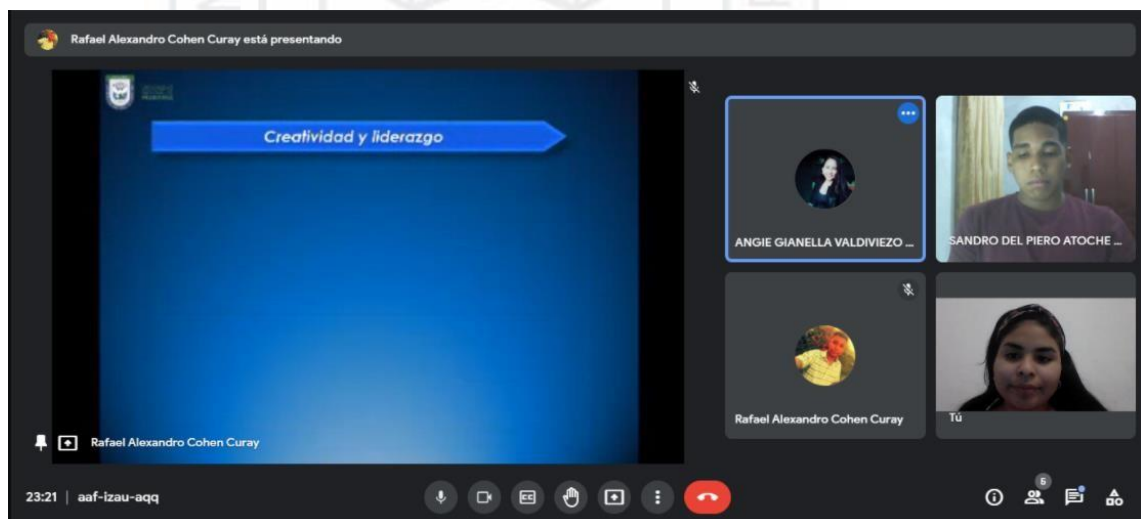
Rafael Alexandro Cohen Curay está presentando

Creatividad y liderazgo

ANGIE GIANELLA VALDIVIEZO ...

SANDRO DEL PIERO ATOCHE ...

Rafael Alexandro Cohen Curay

Tú

Rafael Alexandro Cohen Curay

23:21 | aaf-izau-aqq

5